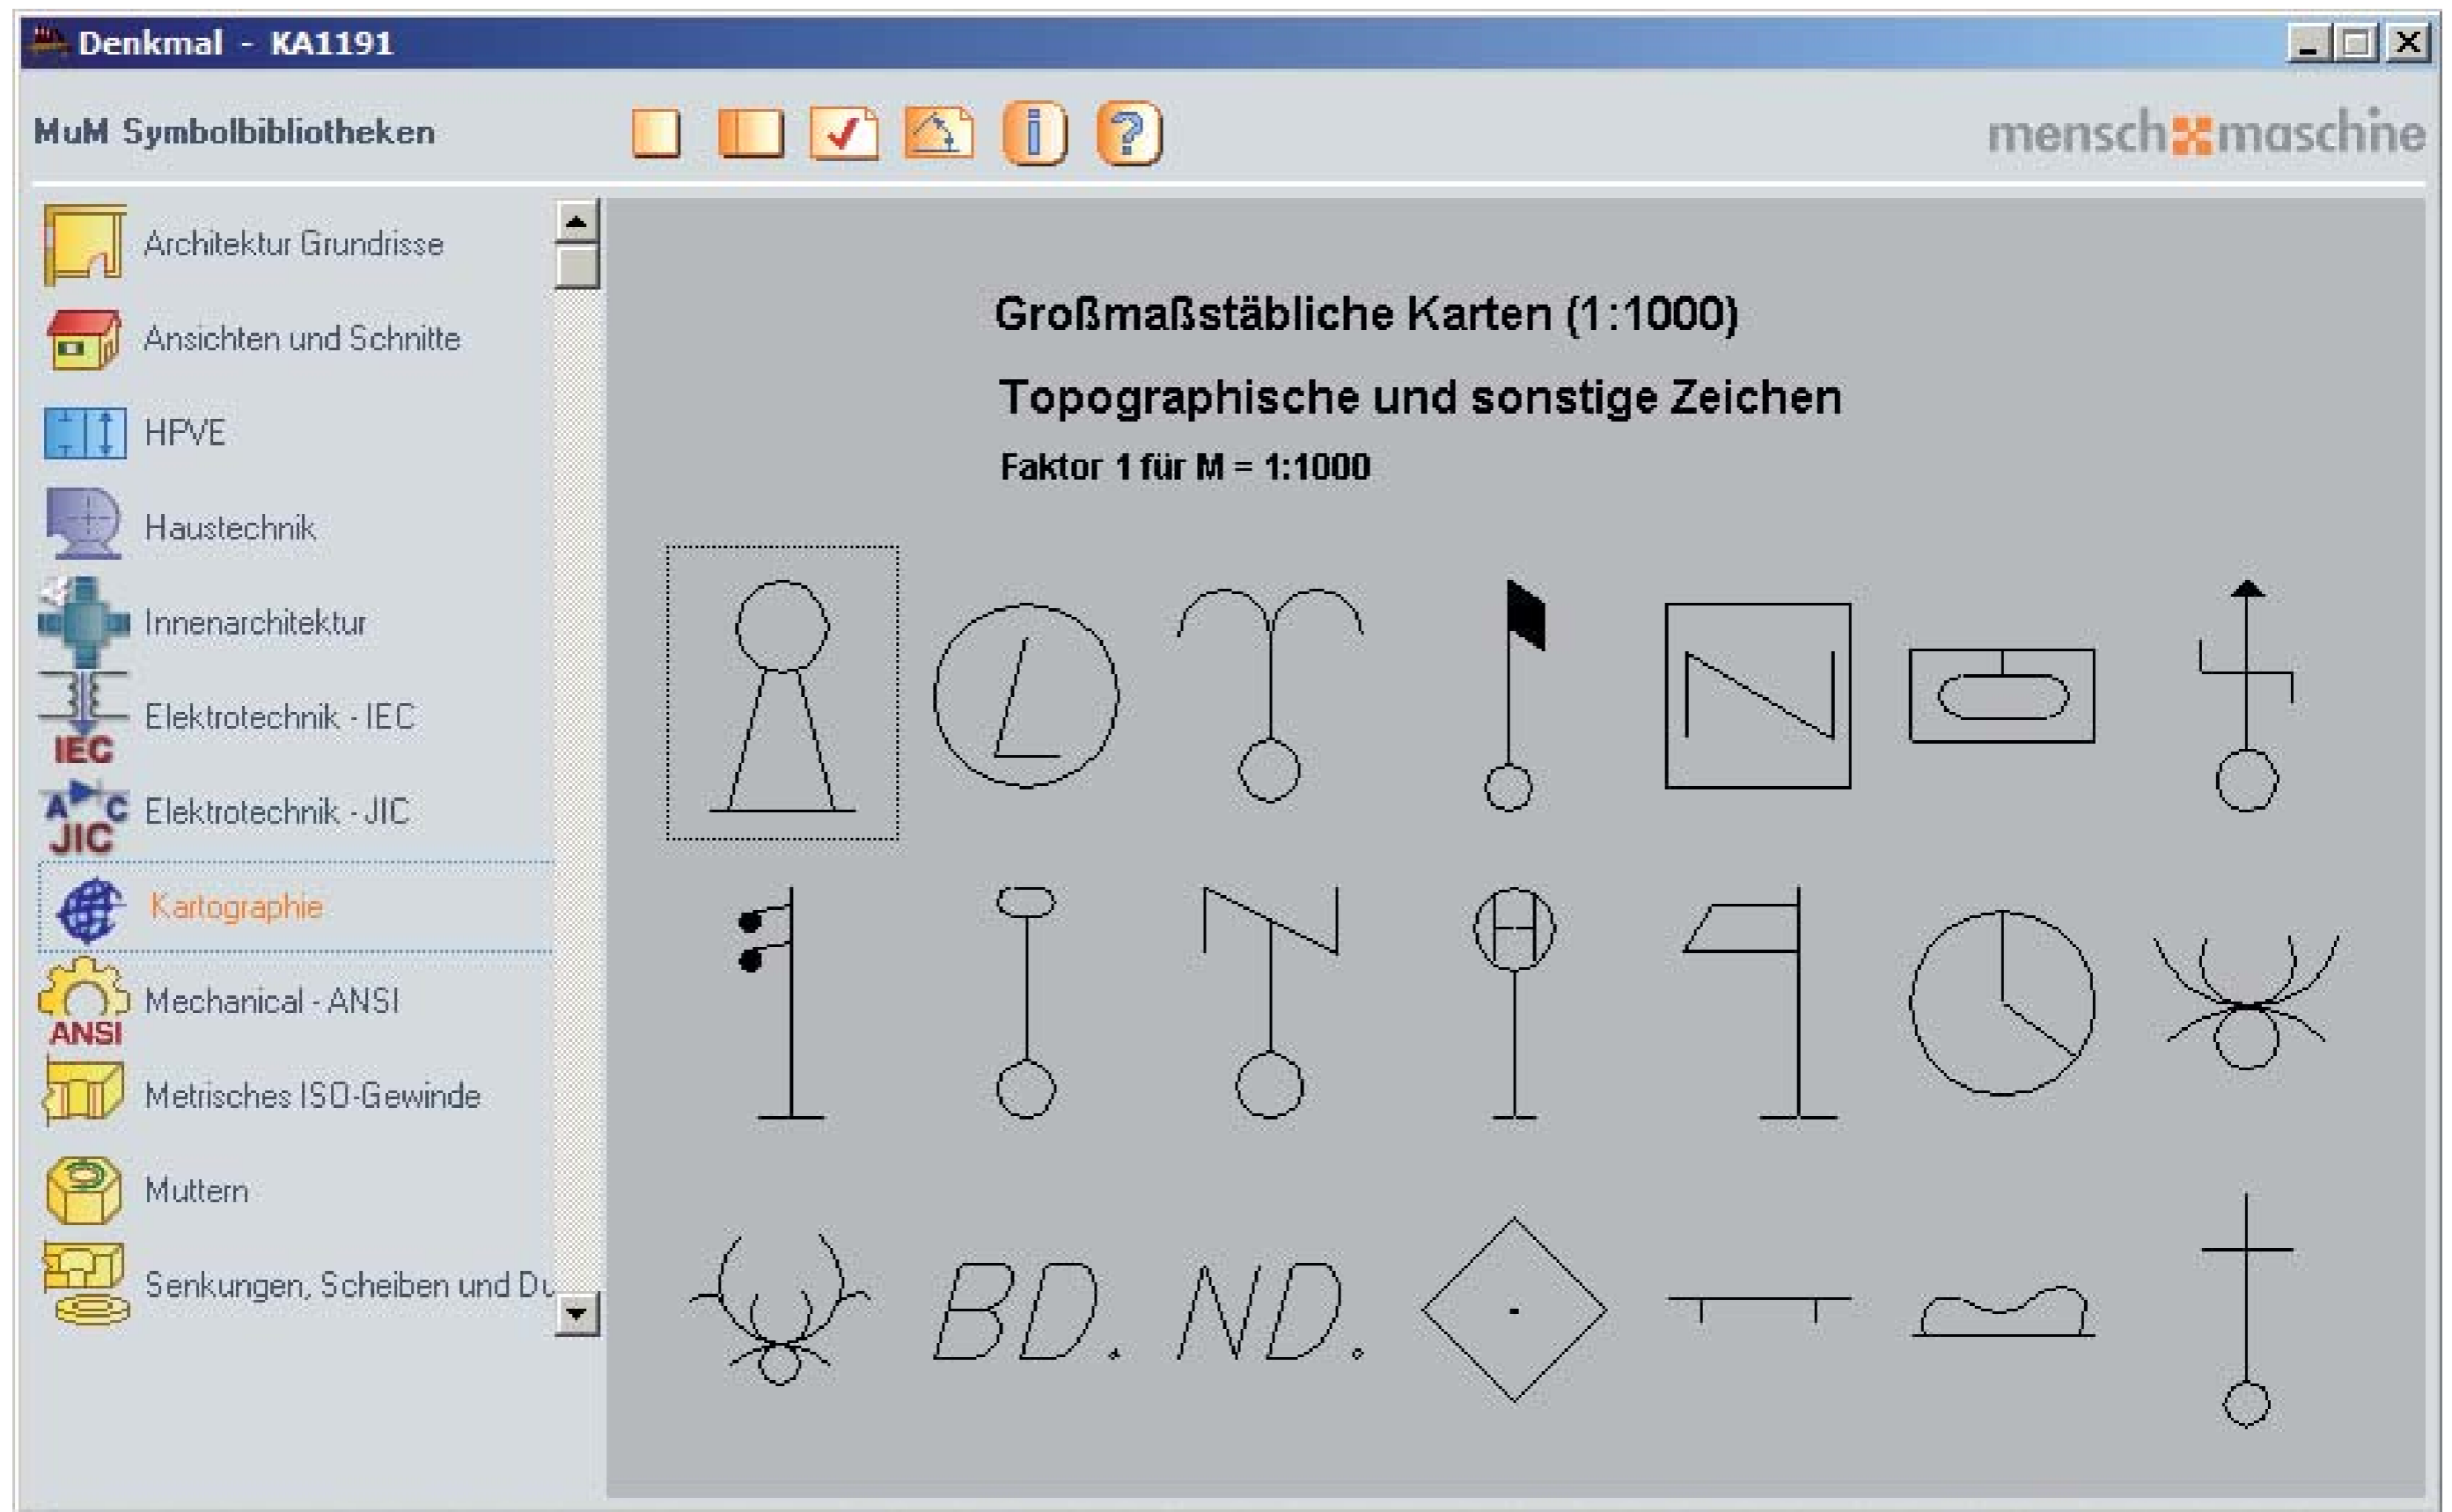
Denkmal - KA1191

MuM Symbolbibliotheken

mensch maschine

Architektur Grundrisse

Ansichten und Schnitte

HPVE

Haustechnik

Innenarchitektur

IEC
Elektrotechnik - IEC

A C
JIC
Elektrotechnik - JIC

Kartographie

ANSI
Mechanical - ANSI

Metrisches ISO-Gewinde

Muttern

Senkungen, Scheiben und Du

Großmaßstäbliche Karten (1:1000)

Topographische und sonstige Zeichen

Faktor 1 für M = 1:1000

BD. ND.